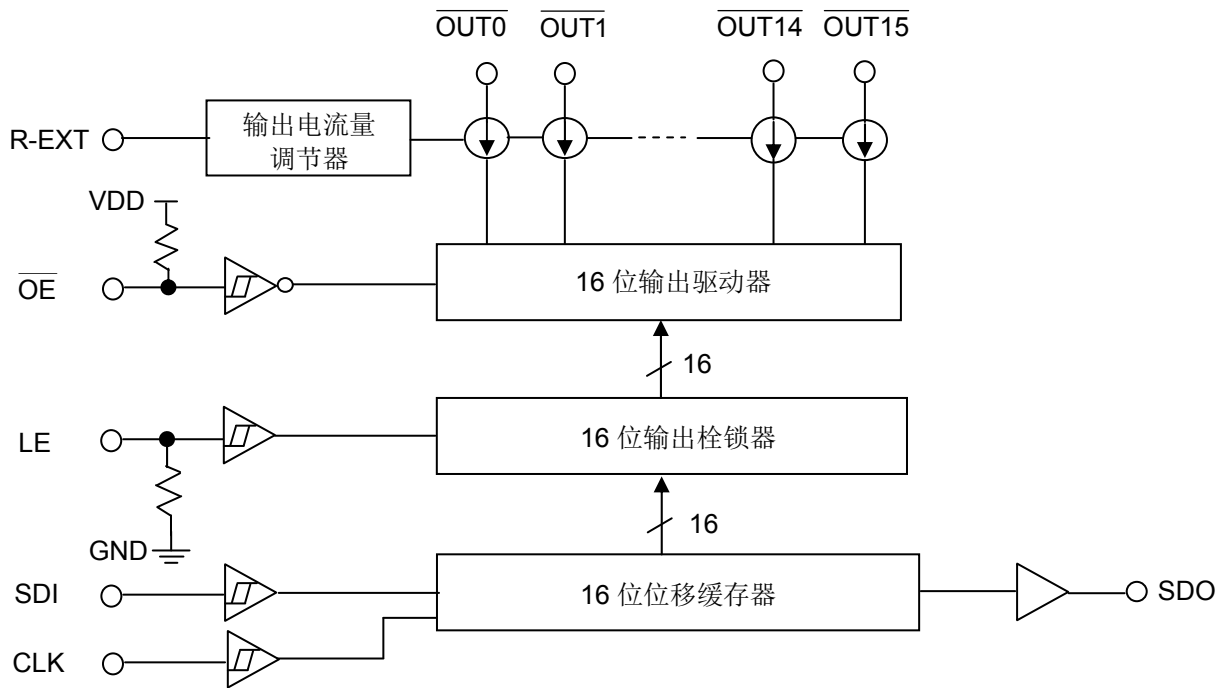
$\overline{OUT0}$ $\overline{OUT1}$ $\overline{OUT14}$ $\overline{OUT15}$

R-EXT

输出电流量调节器

VDD

$\overline{OE}$

16 位输出驱动器

16

LE

16 位输出栓锁器

GND

16

SDI

16 位位移缓存器

SDO

CLK